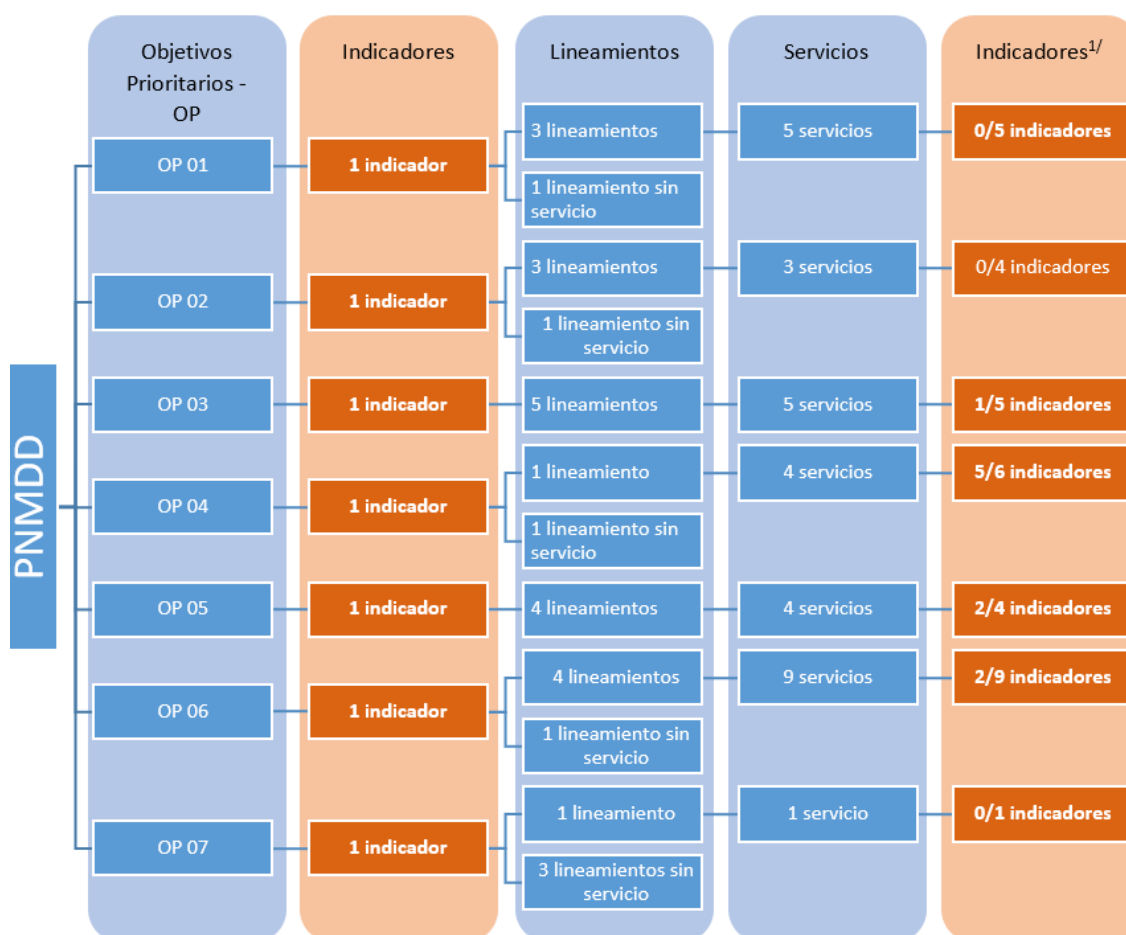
PNMDD

Objetivos Prioritarios - OP

Indicadores

Lineamientos

Servicios

Indicadores$^{1/}$

OP 01
1 indicador
3 lineamientos
5 servicios
0/5 indicadores
1 lineamiento sin servicio

OP 02
1 indicador
3 lineamientos
3 servicios
0/4 indicadores
1 lineamiento sin servicio

OP 03
1 indicador
5 lineamientos
5 servicios
1/5 indicadores

OP 04
1 indicador
1 lineamiento
4 servicios
5/6 indicadores
1 lineamiento sin servicio

OP 05
1 indicador
4 lineamientos
4 servicios
2/4 indicadores

OP 06
1 indicador
4 lineamientos
9 servicios
2/9 indicadores
1 lineamiento sin servicio

OP 07
1 indicador
1 lineamiento
1 servicio
0/1 indicadores
3 lineamientos sin servicio